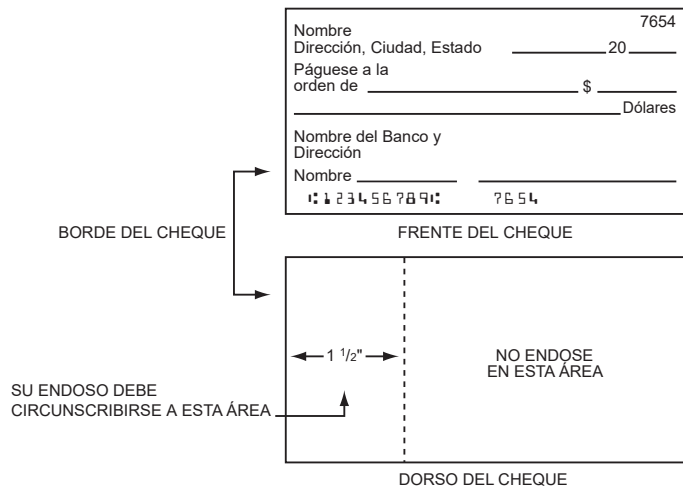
7654

Nombre
Dirección, Ciudad, Estado ____________ 20 ______

Páguese a la orden de ________________________ $ ________

________________________________ Dólares

Nombre del Banco y Dirección

Nombre ______________ ______________

⑆123456789⑆ 7654

BORDE DEL CHEQUE

FRENTE DEL CHEQUE

$1\frac{1}{2}$"

NO ENDOSE EN ESTA ÁREA

SU ENDOSO DEBE CIRCUNSCRIBIRSE A ESTA ÁREA

DORSO DEL CHEQUE